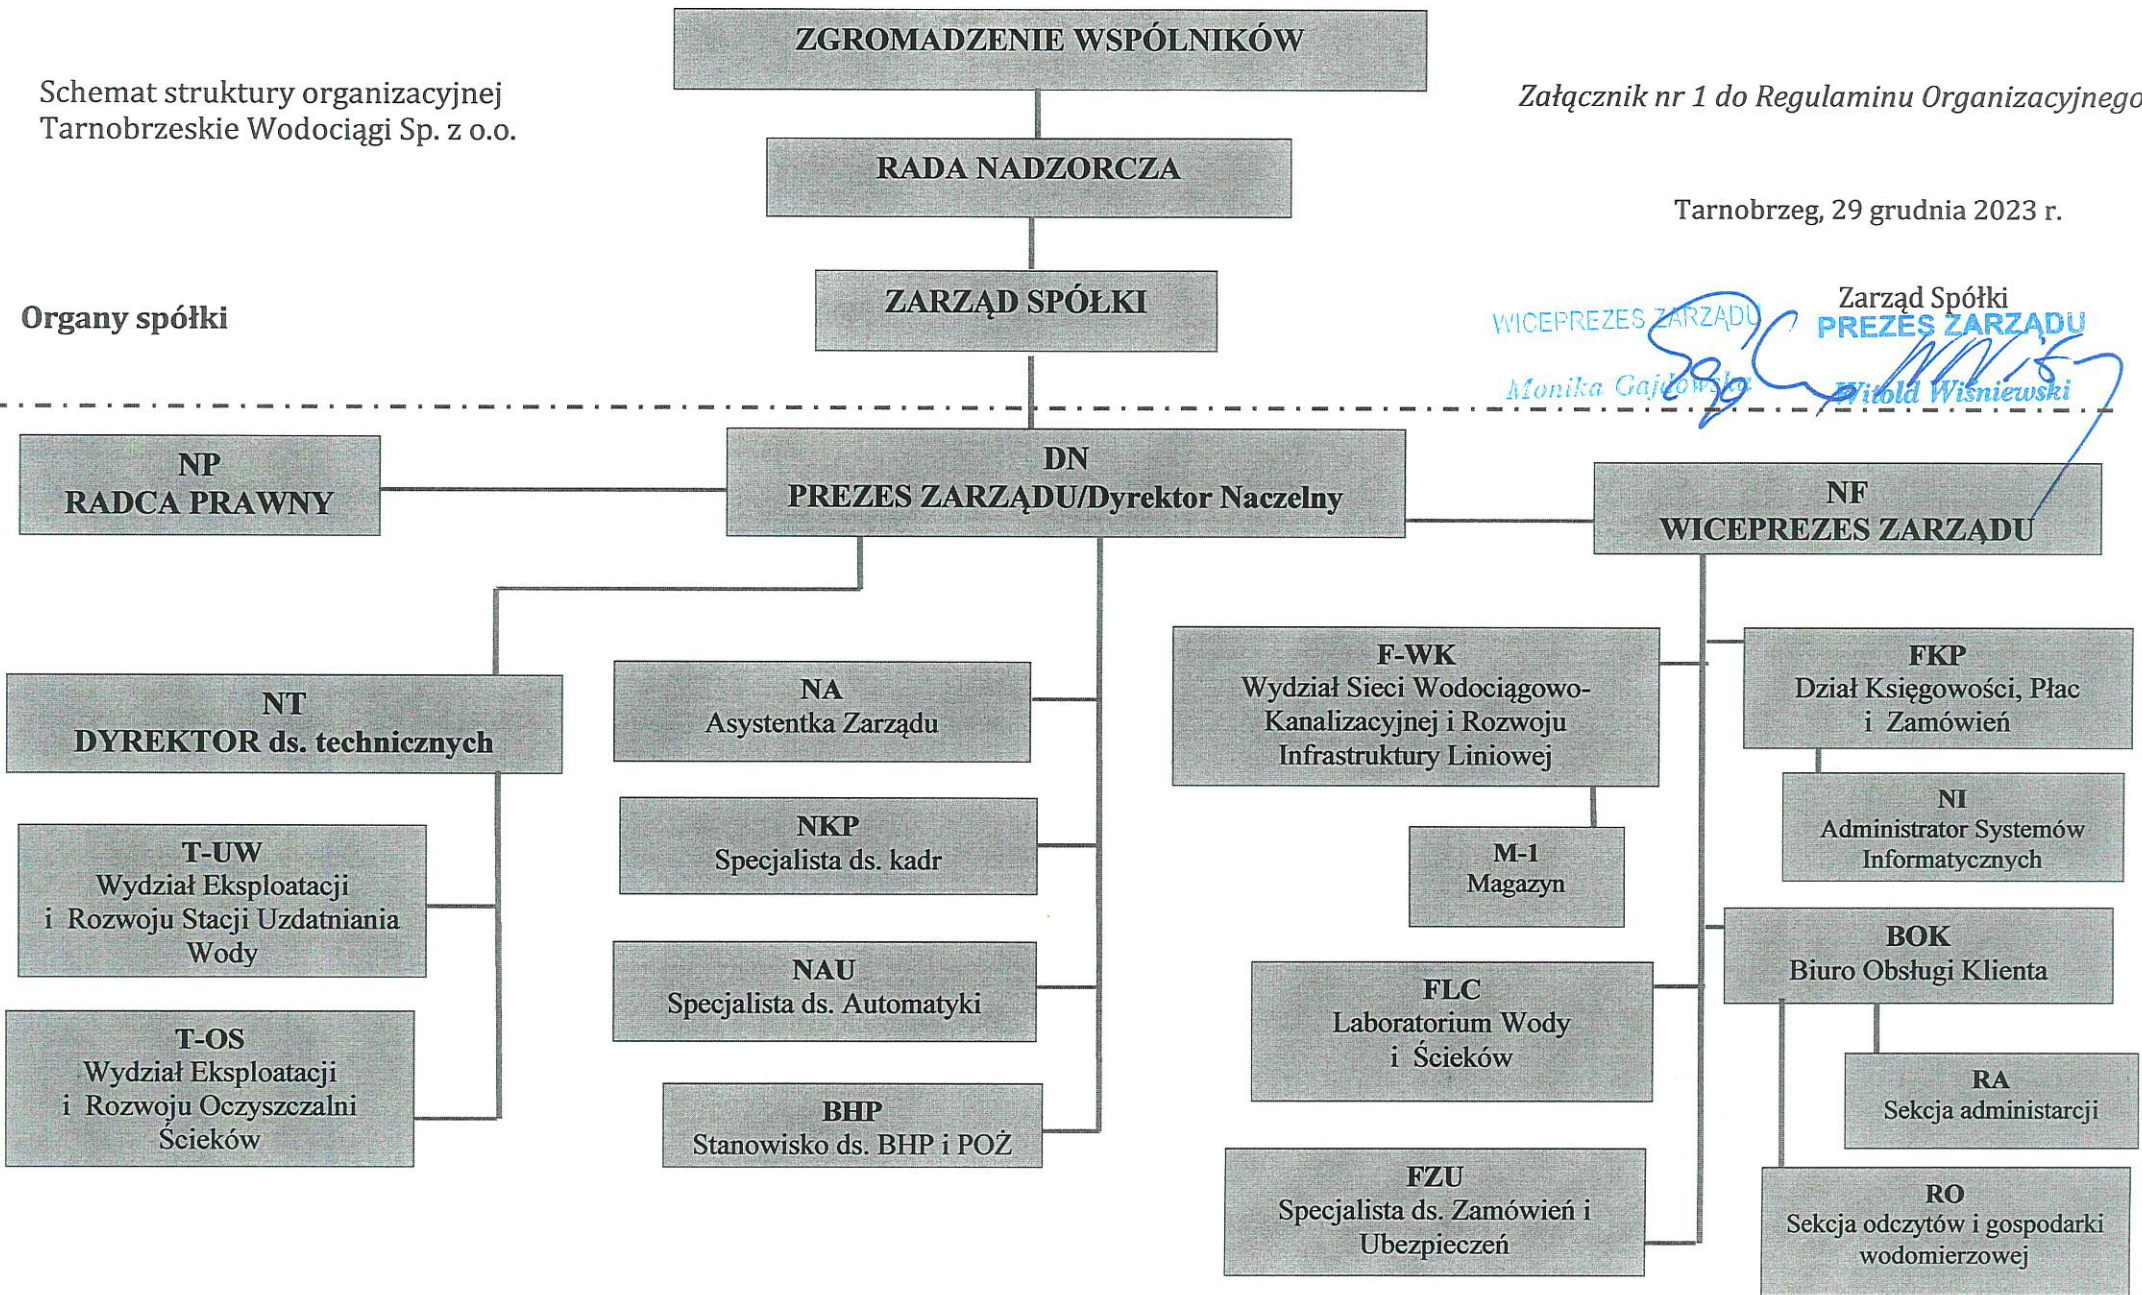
Schemat struktury organizacyjnej
Tarnobrzeskie Wodociągi Sp. z o.o.

ZGROMADZENIE WSPÓLNIKÓW

Załącznik nr 1 do Regulaminu Organizacyjnego

RADA NADZORCZA

Tarnobrzeg, 29 grudnia 2023 r.

Organy spółki

ZARZĄD SPÓŁKI

Zarząd Spółki

WICEPREZES ZARZĄDU
Monika Gajdowska

PREZES ZARZĄDU
Witold Wiśniewski

NP
RADCA PRAWNY

DN
PREZES ZARZĄDU/Dyrektor Naczelny

NF
WICEPREZES ZARZĄDU

NT
DYREKTOR ds. technicznych

T-UW
Wydział Eksploatacji i Rozwoju Stacji Uzdatniania Wody

T-OS
Wydział Eksploatacji i Rozwoju Oczyszczalni Ścieków

NA
Asystentka Zarządu

NKP
Specjalista ds. kadr

NAU
Specjalista ds. Automatyki

BHP
Stanowisko ds. BHP i POŻ

F-WK
Wydział Sieci Wodociągowo-Kanalizacyjnej i Rozwoju Infrastruktury Liniowej

M-1
Magazyn

FLC
Laboratorium Wody i Ścieków

FZU
Specjalista ds. Zamówień i Ubezpieczeń

FKP
Dział Księgowości, Płac i Zamówień

NI
Administrator Systemów Informatycznych

BOK
Biuro Obsługi Klienta

RA
Sekcja administarcji

RO
Sekcja odczytów i gospodarki wodomierzowej